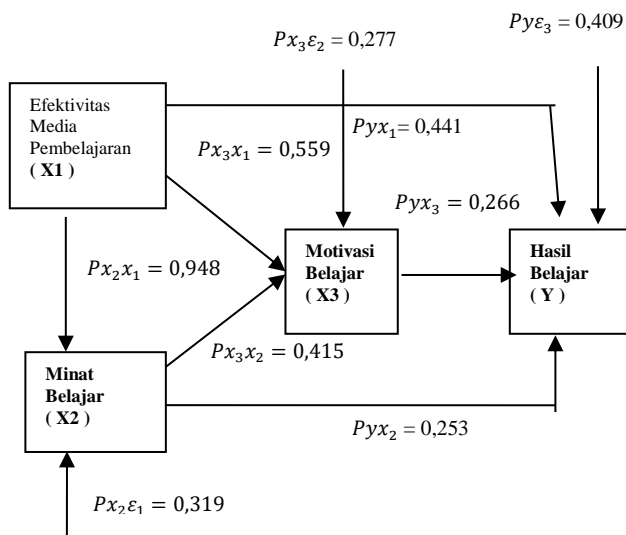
$Px_3\varepsilon_2 = 0{,}277$

$Py\varepsilon_3 = 0{,}409$

Efektivitas Media Pembelajaran
( X1 )

$Pyx_1 = 0{,}441$

$Px_3x_1 = 0{,}559$

$Pyx_3 = 0{,}266$

$Px_2x_1 = 0{,}948$

Motivasi Belajar
( X3 )

Hasil Belajar
( Y )

$Px_3x_2 = 0{,}415$

Minat Belajar
( X2 )

$Pyx_2 = 0{,}253$

$Px_2\varepsilon_1 = 0{,}319$